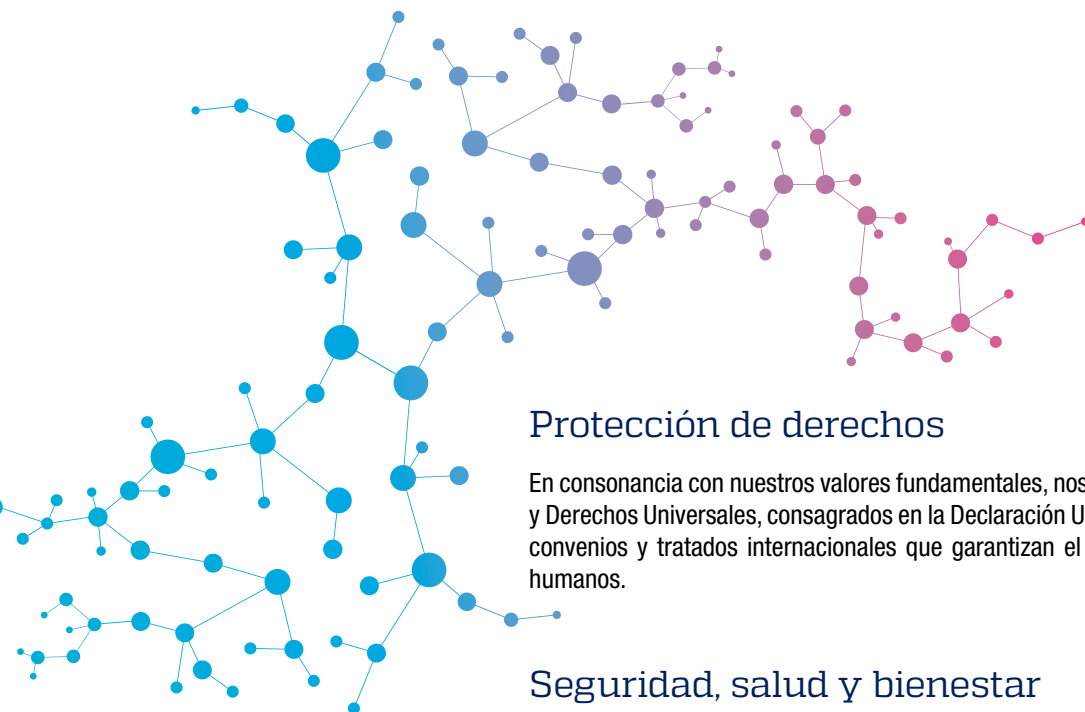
Protección de derechos

En consonancia con nuestros valores fundamentales, nos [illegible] y Derechos Universales, consagrados en la Declaración U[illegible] convenios y tratados internacionales que garantizan el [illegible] humanos.

Seguridad, salud y bienestar